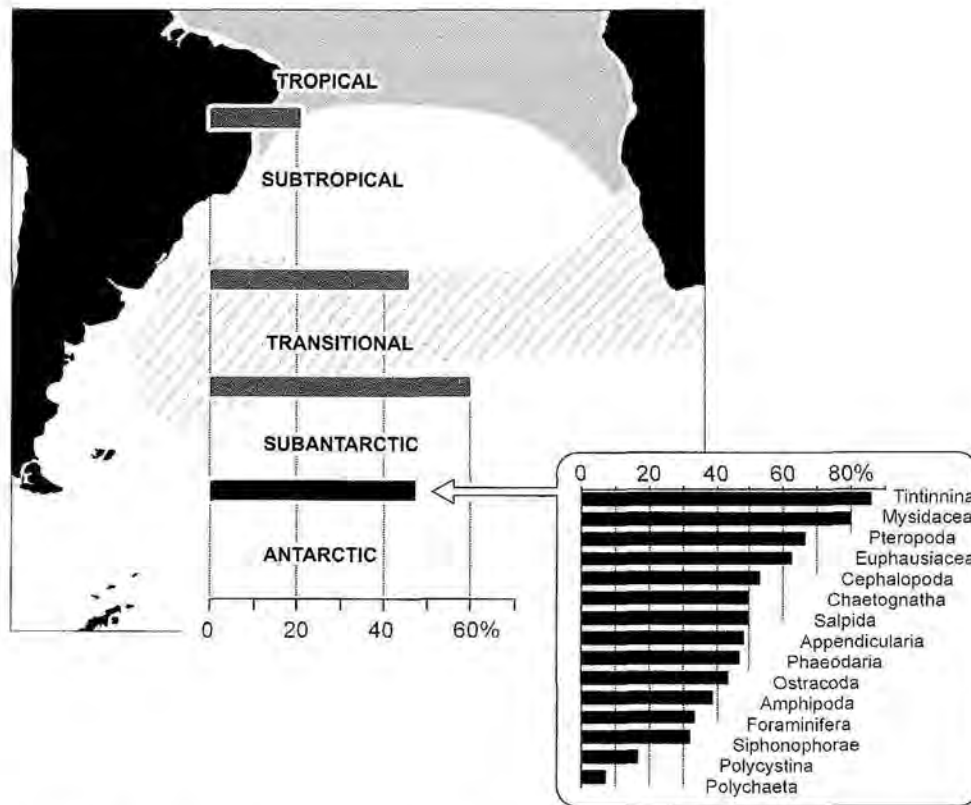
TROPICAL

SUBTROPICAL

TRANSITIONAL

SUBANTARCTIC

ANTARCTIC

0 20 40 60%

0 20 40 60 80%

Tintinnina
Mysidacea
Pteropoda
Euphausiacea
Cephalopoda
Chaetognatha
Salpida
Appendicularia
Phaeodaria
Ostracoda
Amphipoda
Foraminifera
Siphonophorae
Polycystina
Polychaeta